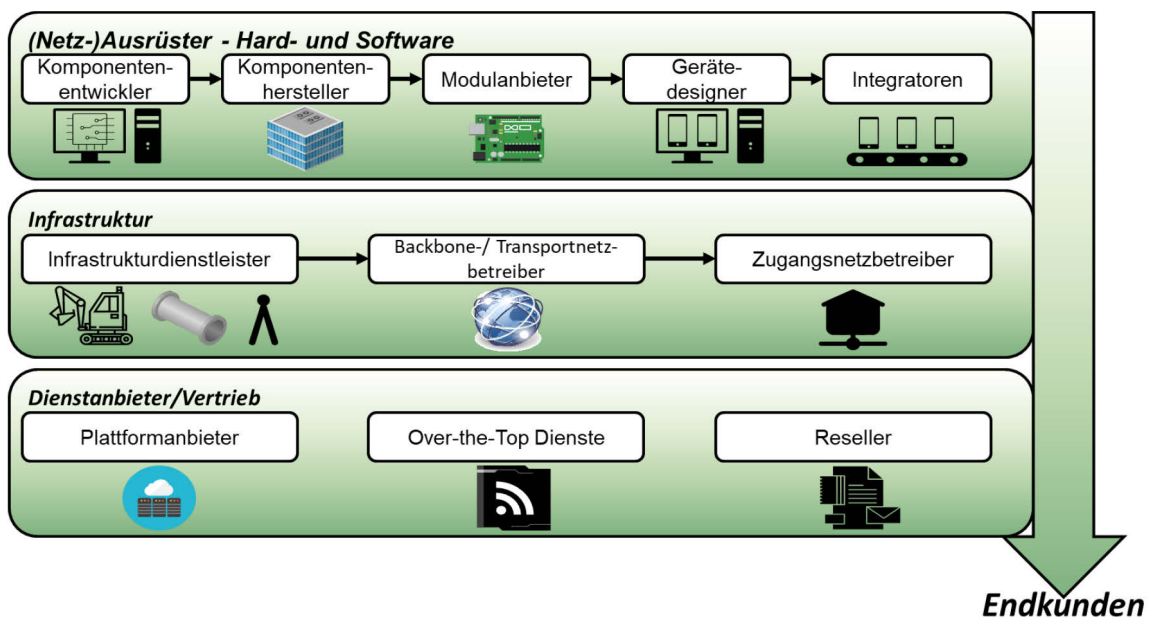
(Netz-)Ausrüster - Hard- und Software

Komponentenentwickler

Komponentenhersteller

Modulanbieter

Gerätedesigner

Integratoren

Infrastruktur

Infrastrukturdienstleister

Backbone-/ Transportnetzbetreiber

Zugangsnetzbetreiber

Dienstanbieter/Vertrieb

Plattformanbieter

Over-the-Top Dienste

Reseller

Endkunden